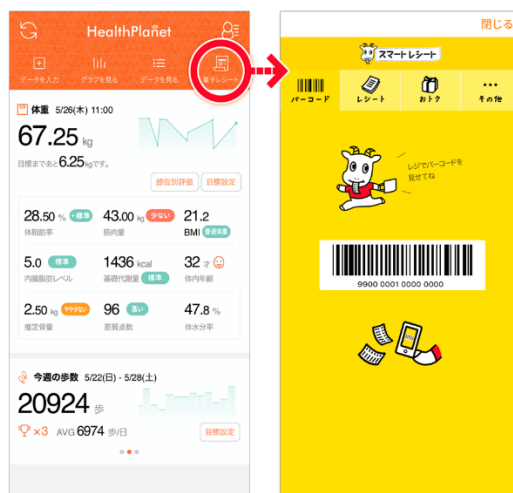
HealthPlanet

データを入力
グラフを見る
データを見る
電子レシート

体重 5/26(木) 11:00

67.25 kg

目標まであと6.25kgです。

部位別評価
目標設定

28.50 % +標準
体脂肪率

43.00 kg 少ない
筋肉量

21.2
BMI 普通体重

5.0 標準
内臓脂肪レベル

1436 kcal
基礎代謝量 標準

32 才
体内年齢

2.50 kg やや少ない
推定骨量

96 高い
筋質点数

47.8 %
体水分率

今週の歩数 5/22(日) - 5/28(土)

20924 歩

×3 AVG 6974 歩/日

目標設定

閉じる

スマートレシート

バーコード
レシート
おトク
その他

レジでバーコードを見せてね

9900 0001 0000 0000